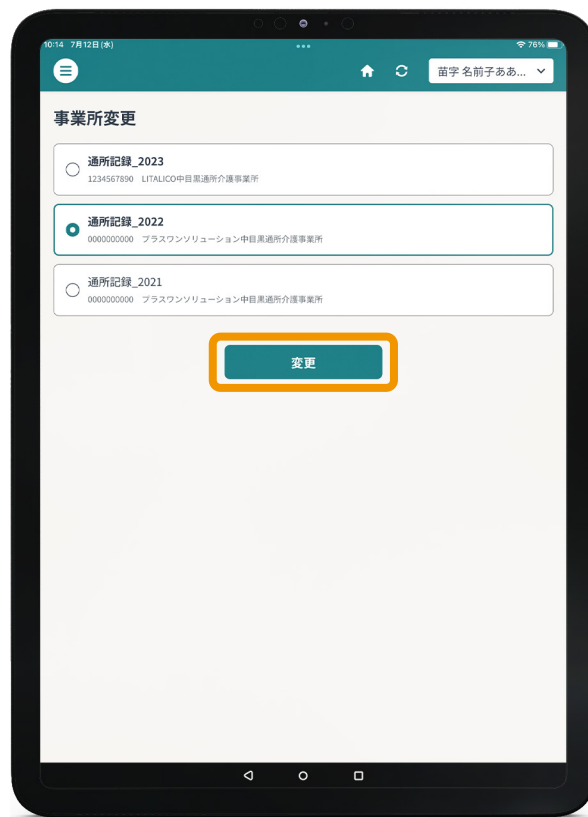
10:14 7月12日(水)

76%

苗字 名前子あああ...

事業所変更

通所記録_2023
1234567890 LITALICO中目黒通所介護事業所

通所記録_2022
0000000000 プラスワンソリューション中目黒通所介護事業所

通所記録_2021
0000000000 プラスワンソリューション中目黒通所介護事業所

変更